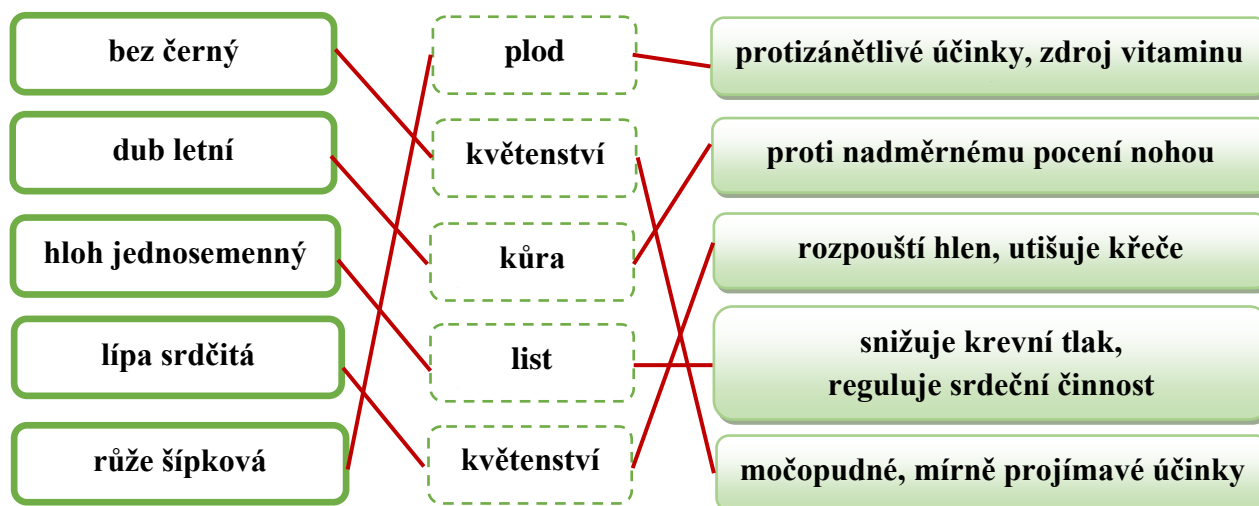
bez černý

dub letní

hloh jednosemenný

lípa srdčitá

růže šípková

plod

květenství

kůra

list

květenství

protizánětlivé účinky, zdroj vitaminu

proti nadměrnému pocení nohou

rozpouští hlen, utišuje křeče

snižuje krevní tlak, reguluje srdeční činnost

močopudné, mírně projímavé účinky